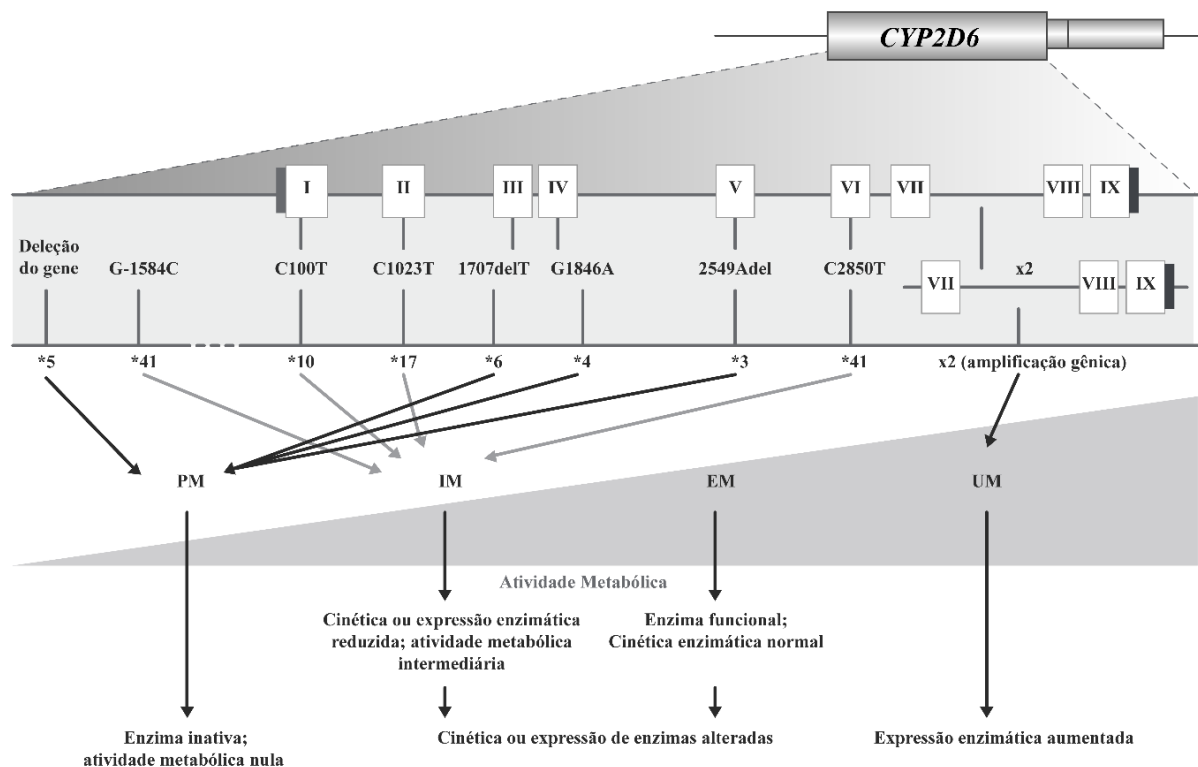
CYP2D6

I II III IV V VI VII VIII IX

Deleção do gene G-1584C C100T C1023T 1707delT G1846A 2549Adel C2850T

VII x2 VIII IX

*5 *41 *10 *17 *6 *4 *3 *41 x2 (amplificação gênica)

PM IM EM UM

Atividade Metabólica

Cinética ou expressão enzimática reduzida; atividade metabólica intermediária

Enzima funcional; Cinética enzimática normal

Enzima inativa; atividade metabólica nula

Cinética ou expressão de enzimas alteradas

Expressão enzimática aumentada